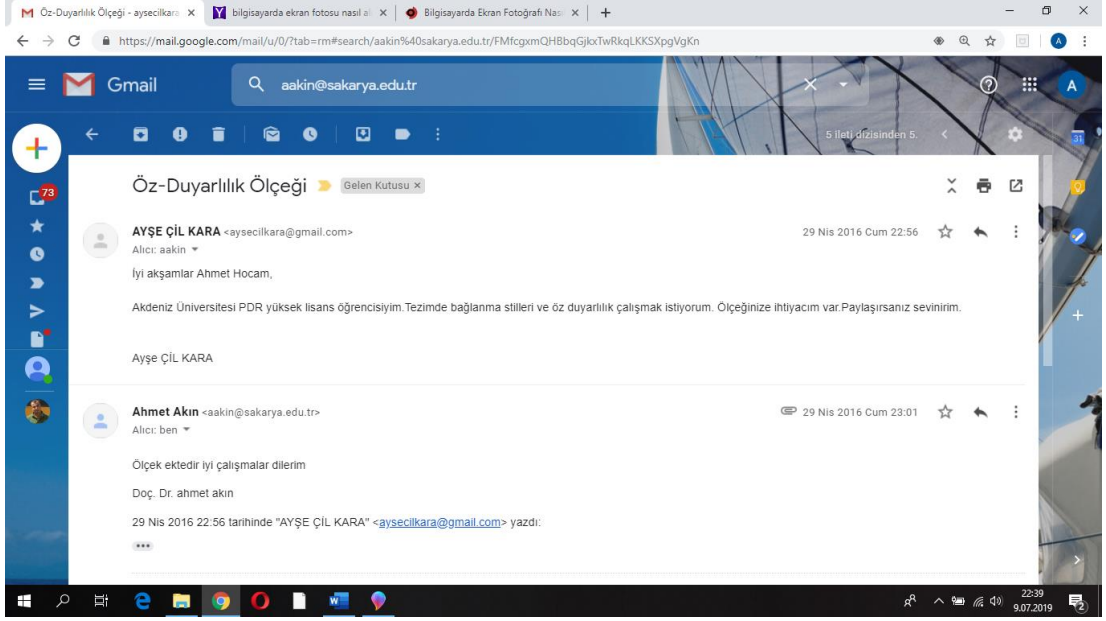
Öz-Duyarlılık Ölçeği - aysecilkara ×
bilgisayarda ekran fotosu nasıl al ×
Bilgisayarda Ekran Fotoğrafı Nas ×
+

https://mail.google.com/mail/u/0/?tab=rm#search/aakin%40sakarya.edu.tr/FMfcgxmQHBbqGjkxTwRkqLKKSXpgVgKn

Gmail
aakin@sakarya.edu.tr

5 ileti dizisinden 5.

73

Öz-Duyarlılık Ölçeği
Gelen Kutusu ×

AYŞE ÇİL KARA <aysecilkara@gmail.com>
Alıcı: aakin
29 Nis 2016 Cum 22:56

İyi akşamlar Ahmet Hocam,

Akdeniz Üniversitesi PDR yüksek lisans öğrencisiyim.Tezimde bağlanma stilleri ve öz duyarlılık çalışmak istiyorum. Ölçeğinize ihtiyacım var.Paylaşırsanız sevinirim.

Ayşe ÇİL KARA

Ahmet Akın <aakin@sakarya.edu.tr>
Alıcı: ben
29 Nis 2016 Cum 23:01

Ölçek ektedir iyi çalışmalar dilerim

Doç. Dr. ahmet akın

29 Nis 2016 22:56 tarihinde "AYŞE ÇİL KARA" <aysecilkara@gmail.com> yazdı:

•••

22:39
9.07.2019
2